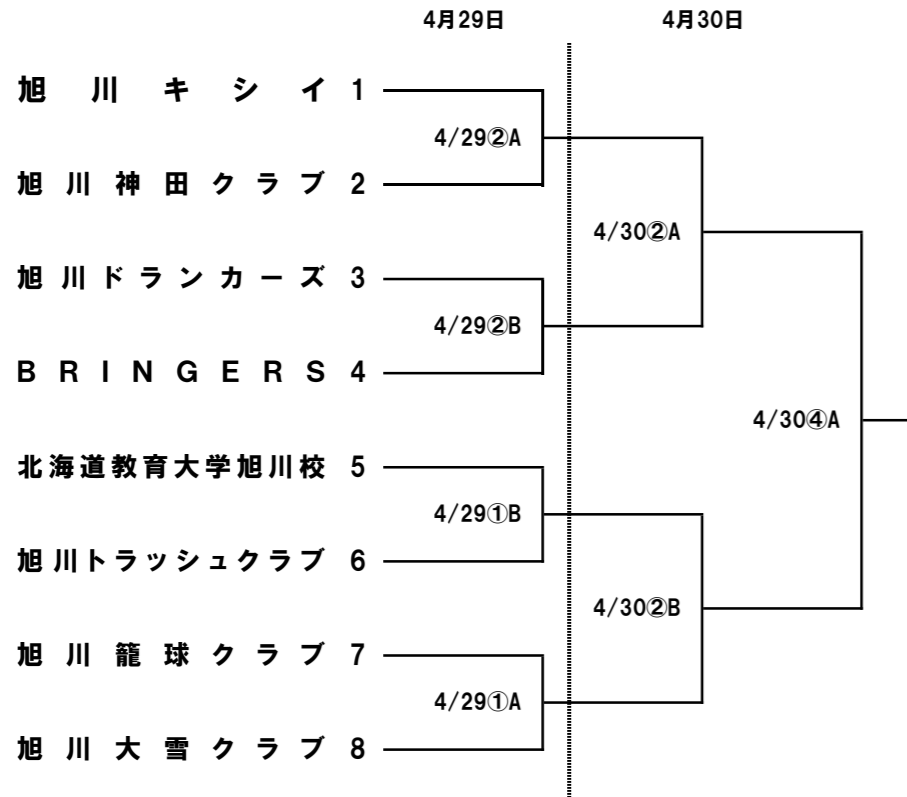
4月29日

4月30日

旭川キシイ 1

旭川神田クラブ 2

旭川ドランカーズ 3

BRINGERS 4

北海道教育大学旭川校 5

旭川トラッシュクラブ 6

旭川籠球クラブ 7

旭川大雪クラブ 8

4/29②A

4/29②B

4/29①B

4/29①A

4/30②A

4/30②B

4/30④A